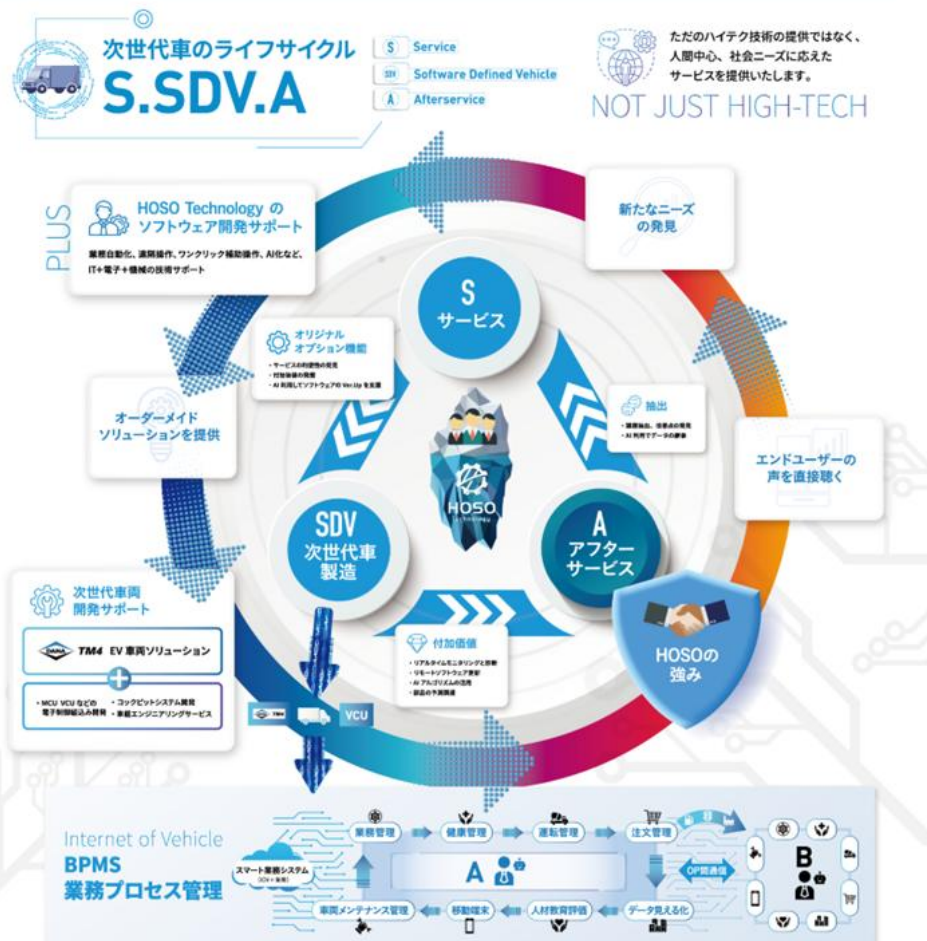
次世代車のライフサイクル
S.SDV.A

S Service
SDV Software Defined Vehicle
A Afterservice

ただのハイテク技術の提供ではなく、人間中心、社会ニーズに応えたサービスを提供いたします。
NOT JUST HIGH-TECH

PLUS
HOSO Technology のソフトウェア開発サポート
業務自動化、遠隔操作、ワンクリック補助操作、AI化など、IT+電子+機械の技術サポート

新たなニーズの発見

S
サービス

オリジナルオプション機能
・サービスの利便性の拡充
・付加価値の開発
・AI 利用してソフトウェアの Ver.Up を支援

抽出
・課題抽出、改善点の発見
・AI 利用でデータの解析

オーダーメイドソリューションを提供

エンドユーザーの声を直接聴く

HOSO

SDV
次世代車製造

A
アフターサービス

HOSOの強み

次世代車両開発サポート
TM4 EV 車両ソリューション
・MCU VCU などの電子制御組込み開発
・コックピットシステム開発
・車載エンジニアリングサービス

付加価値
・リアルタイムモニタリングと診断
・リモートソフトウェア更新
・AI アルゴリズムの活用
・部品の予測関連

TM4
VCU

Internet of Vehicle
BPMS
業務プロセス管理

スマート業務システム
業務管理
健康管理
運転管理
注文管理
OP間通信
A
B
車両メンテナンス管理
移動端末
人材教育評価
データ見える化